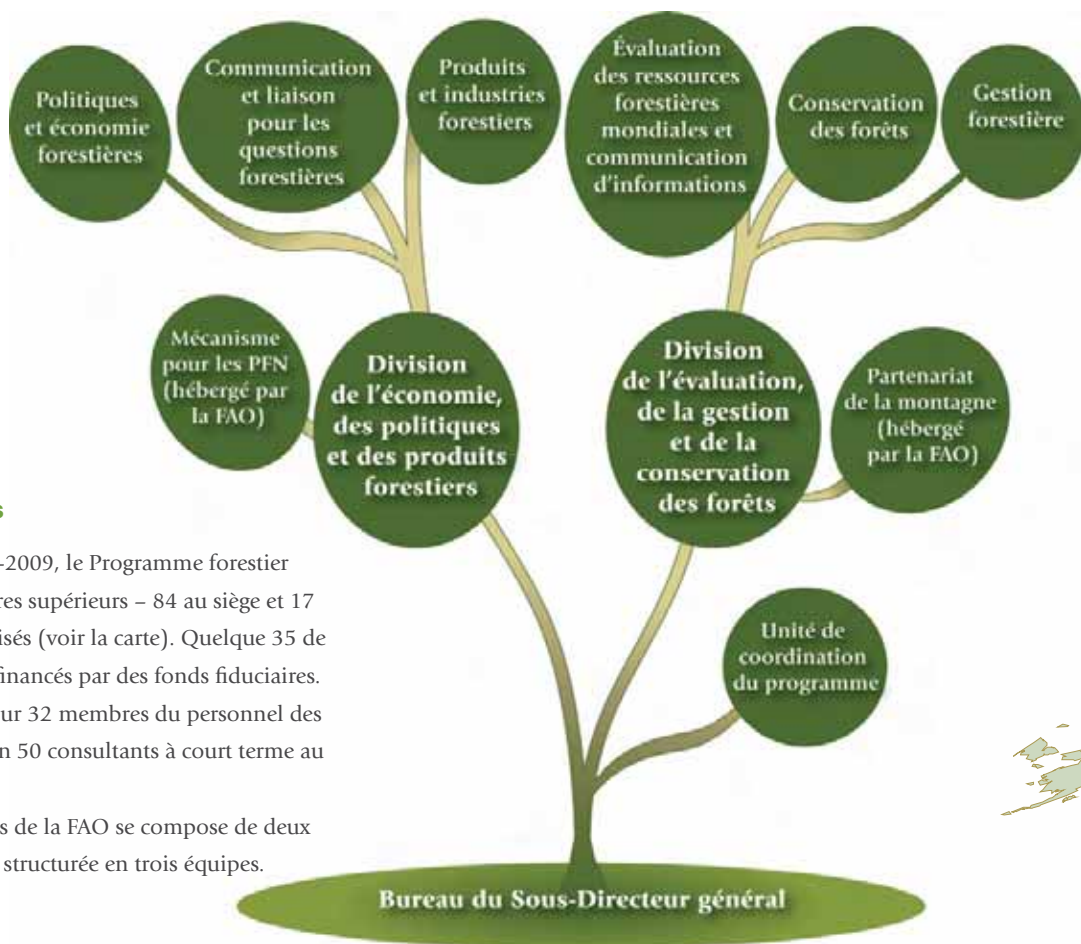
Politiques et économie forestières

Communication et liaison pour les questions forestières

Produits et industries forestiers

Évaluation des ressources forestières mondiales et communication d'informations

Conservation des forêts

Gestion forestière

Mécanisme pour les PFN (hébergé par la FAO)

Division de l'économie, des politiques et des produits forestiers

Division de l'évaluation, de la gestion et de la conservation des forêts

Partenariat de la montagne (hébergé par la FAO)

s

-2009, le Programme forestier res supérieurs – 84 au siège et 17 isés (voir la carte). Quelque 35 de financés par des fonds fiduciaires. ur 32 membres du personnel des n 50 consultants à court terme au

s de la FAO se compose de deux structurée en trois équipes.

Unité de coordination du programme

Bureau du Sous-Directeur général